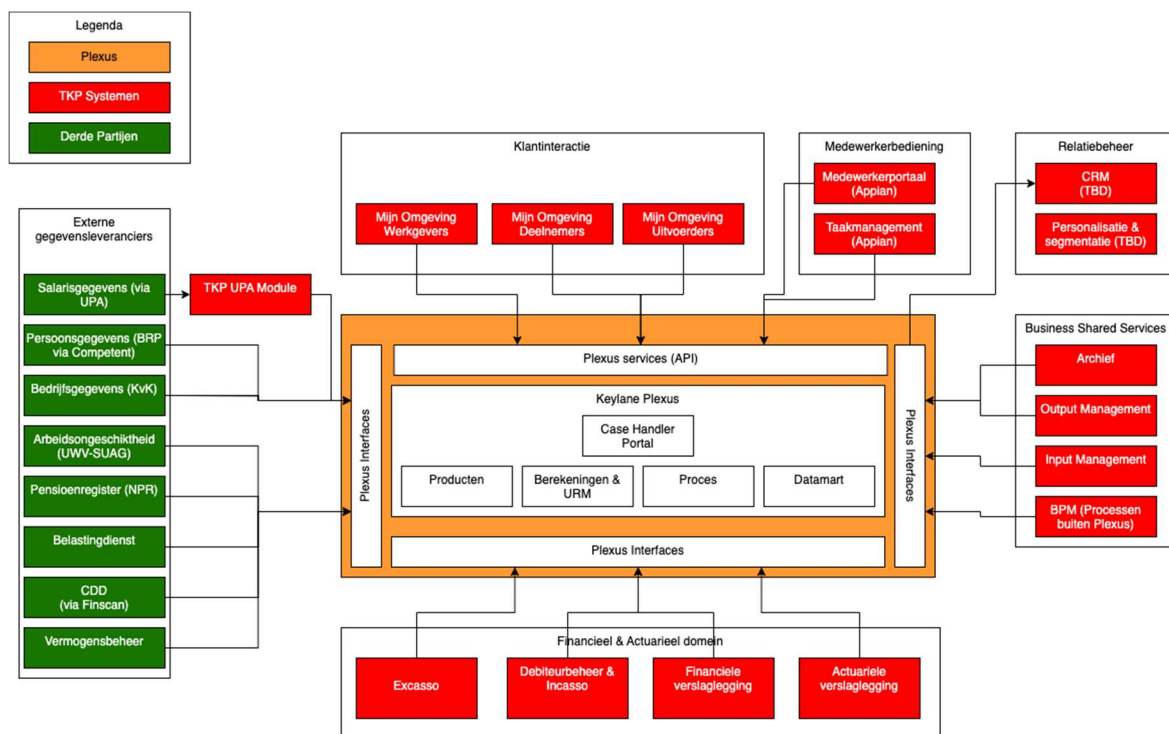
Legenda

Plexus

TKP Systemen

Derde Partijen

Externe gegevensleveranciers

Salarisgegevens (via UPA)

Persoonsgegevens (BRP via Competent)

Bedrijfsgegevens (KvK)

Arbeidsongeschiktheid (UWV-SUAG)

Pensioenregister (NPR)

Belastingdienst

CDD (via Finscan)

Vermogensbeheer

TKP UPA Module

Klantinteractie

Mijn Omgeving Werkgevers

Mijn Omgeving Deelnemers

Mijn Omgeving Uitvoerders

Medewerkerbediening

Medewerkerportaal (Appian)

Taakmanagement (Appian)

Relatiebeheer

CRM (TBD)

Personalisatie & segmentatie (TBD)

Plexus services (API)

Plexus Interfaces

Keylane Plexus

Case Handler Portal

Producten

Berekeningen & URM

Proces

Datamart

Plexus Interfaces

Plexus Interfaces

Business Shared Services

Archief

Output Management

Input Management

BPM (Processen buiten Plexus)

Financieel & Actuarieel domein

Excasso

Debiteurbeheer & Incasso

Financiele verslaglegging

Actuariele verslaglegging